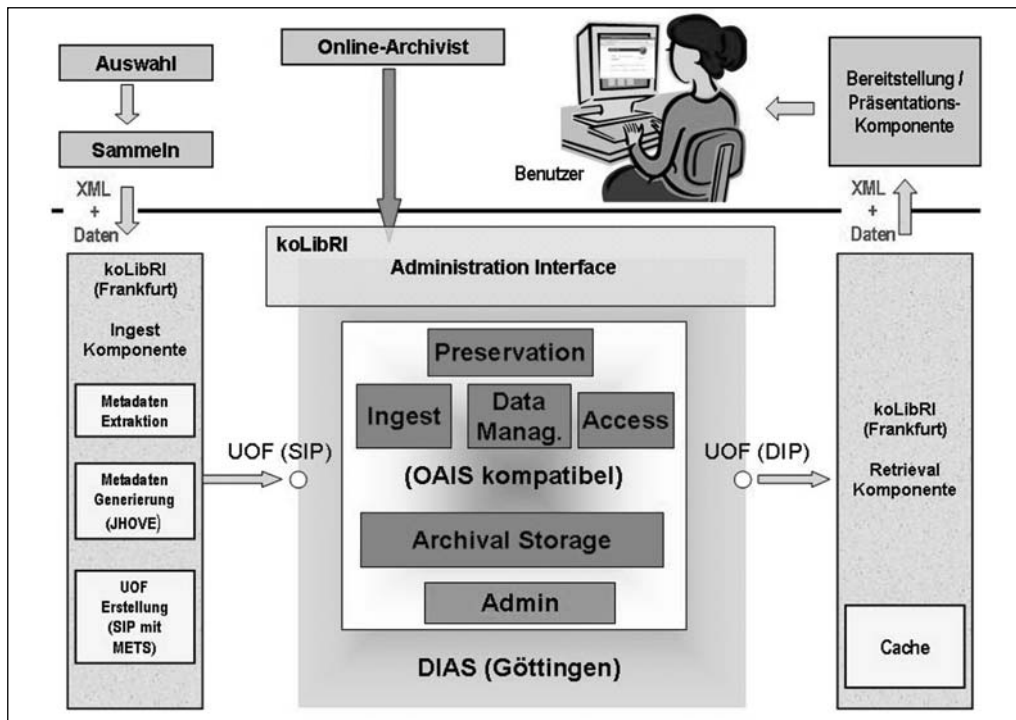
Auswahl

Sammeln

Online-Archivist

Benutzer

Bereitstellung / Präsentations-Komponente

XML + Daten

XML + Daten

koLibRI
Administration Interface

koLibRI (Frankfurt)

Ingest Komponente

Metadaten Extraktion

Metadaten Generierung (JHOVE)

UOF Erstellung (SIP mit METS)

UOF (SIP)

Preservation

Ingest

Data Manag.

Access

(OAIS kompatibel)

Archival Storage

Admin

DIAS (Göttingen)

UOF (DIP)

koLibRI (Frankfurt)

Retrieval Komponente

Cache